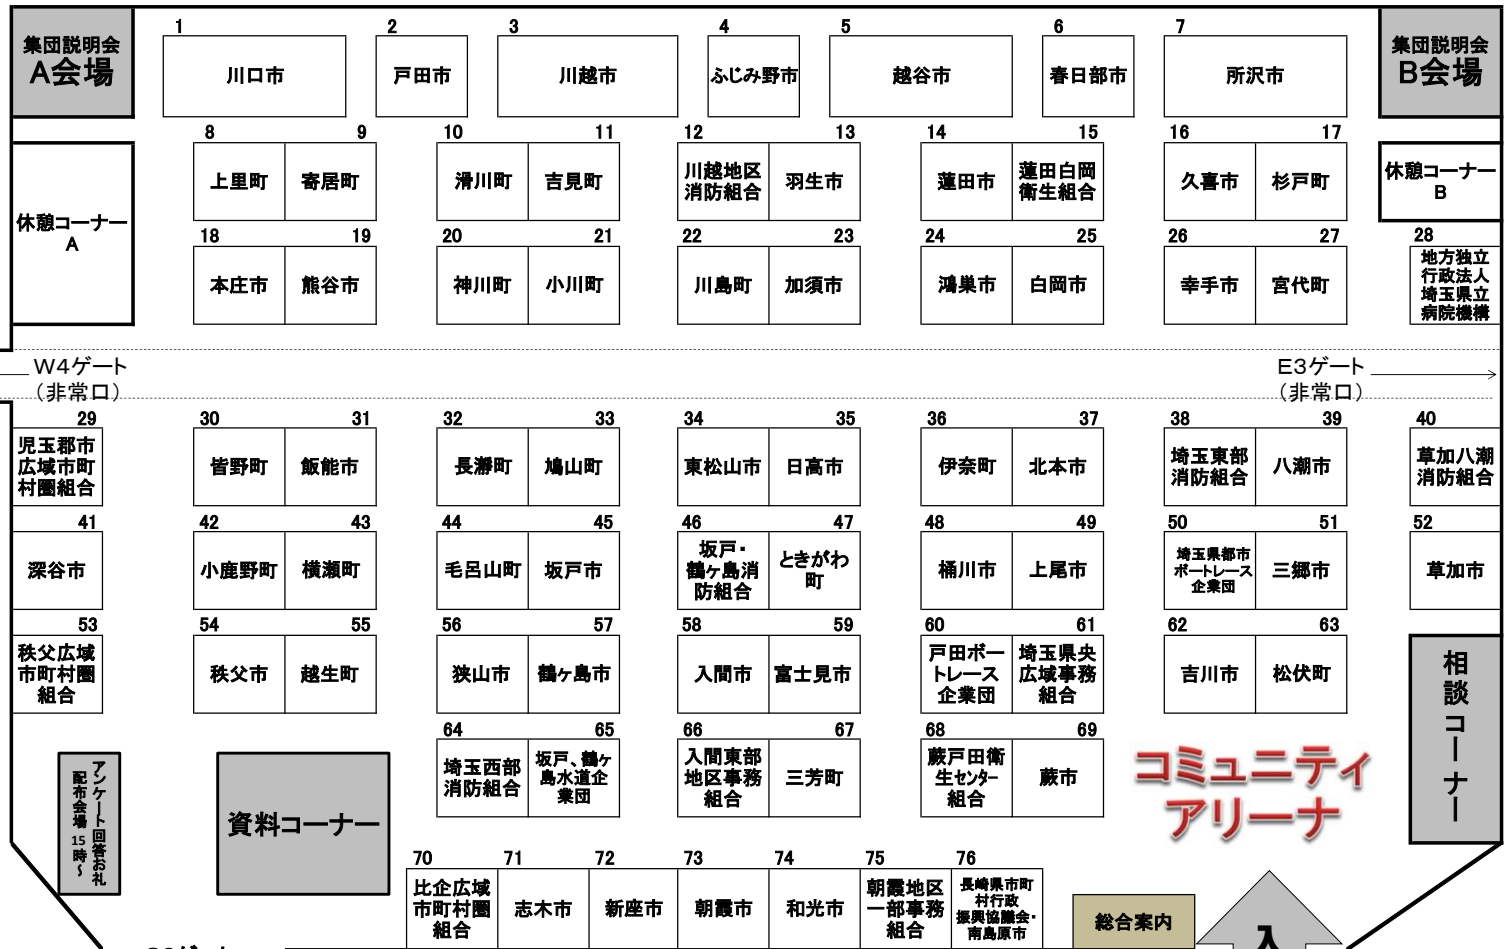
集団説明会
A会場

1 川口市
2 戸田市
3 川越市
4 ふじみ野市
5 越谷市
6 春日部市
7 所沢市

集団説明会
B会場

休憩コーナー
A

8 上里町
9 寄居町
10 滑川町
11 吉見町
12 川越地区消防組合
13 羽生市
14 蓮田市
15 蓮田白岡衛生組合
16 久喜市
17 杉戸町

休憩コーナー
B

18 本庄市
19 熊谷市
20 神川町
21 小川町
22 川島町
23 加須市
24 鴻巣市
25 白岡市
26 幸手市
27 宮代町
28 地方独立行政法人埼玉県立病院機構

W4ゲート
（非常口）

E3ゲート
（非常口）

29 児玉郡市広域市町村圏組合
30 皆野町
31 飯能市
32 長瀞町
33 鳩山町
34 東松山市
35 日高市
36 伊奈町
37 北本市
38 埼玉東部消防組合
39 八潮市
40 草加八潮消防組合

41 深谷市
42 小鹿野町
43 横瀬町
44 毛呂山町
45 坂戸市
46 坂戸・鶴ヶ島消防組合
47 ときがわ町
48 桶川市
49 上尾市
50 埼玉県都市ボートレース企業団
51 三郷市
52 草加市

53 秩父広域市町村圏組合
54 秩父市
55 越生町
56 狭山市
57 鶴ヶ島市
58 入間市
59 富士見市
60 戸田ボートレース企業団
61 埼玉県央広域事務組合
62 吉川市
63 松伏町

相談コーナー

アンケート回答お礼配布会場15時～

資料コーナー

64 埼玉西部消防組合
65 坂戸、鶴ヶ島水道企業団
66 入間東部地区事務組合
67 三芳町
68 蕨戸田衛生センター組合
69 蕨市

コミュニティアリーナ

70 比企広域市町村圏組合
71 志木市
72 新座市
73 朝霞市
74 和光市
75 朝霞地区一部事務組合
76 長崎県市町村行政振興協議会・南島原市

総合案内

入